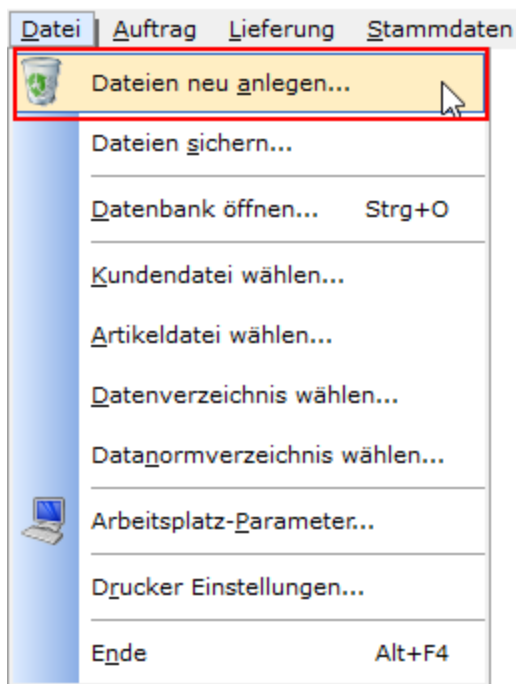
Datei | Auftrag | Lieferung | Stammdaten

Dateien neu anlegen...

Dateien sichern...

Datenbank öffnen... Strg+O

Kundendatei wählen...

Artikeldatei wählen...

Datenverzeichnis wählen...

Datanormverzeichnis wählen...

Arbeitsplatz-Parameter...

Drucker Einstellungen...

Ende Alt+F4